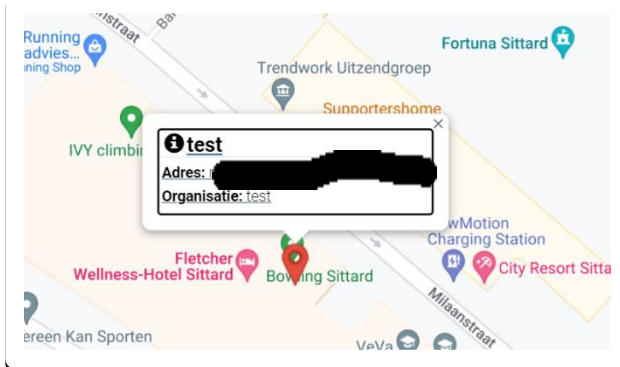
astraat
Ba
Running advies
ning Shop
Fortuna Sittard
Trendwork Uitzendgroep
Supportershome
IVY climbi
×
test
Adres: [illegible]
Organisatie: test
wMotion Charging Station
Fletcher Wellness-Hotel Sittard
Bo ing Sittard
City Resort Sitta
Milaanstraat
ereen Kan Sporten
VeVa